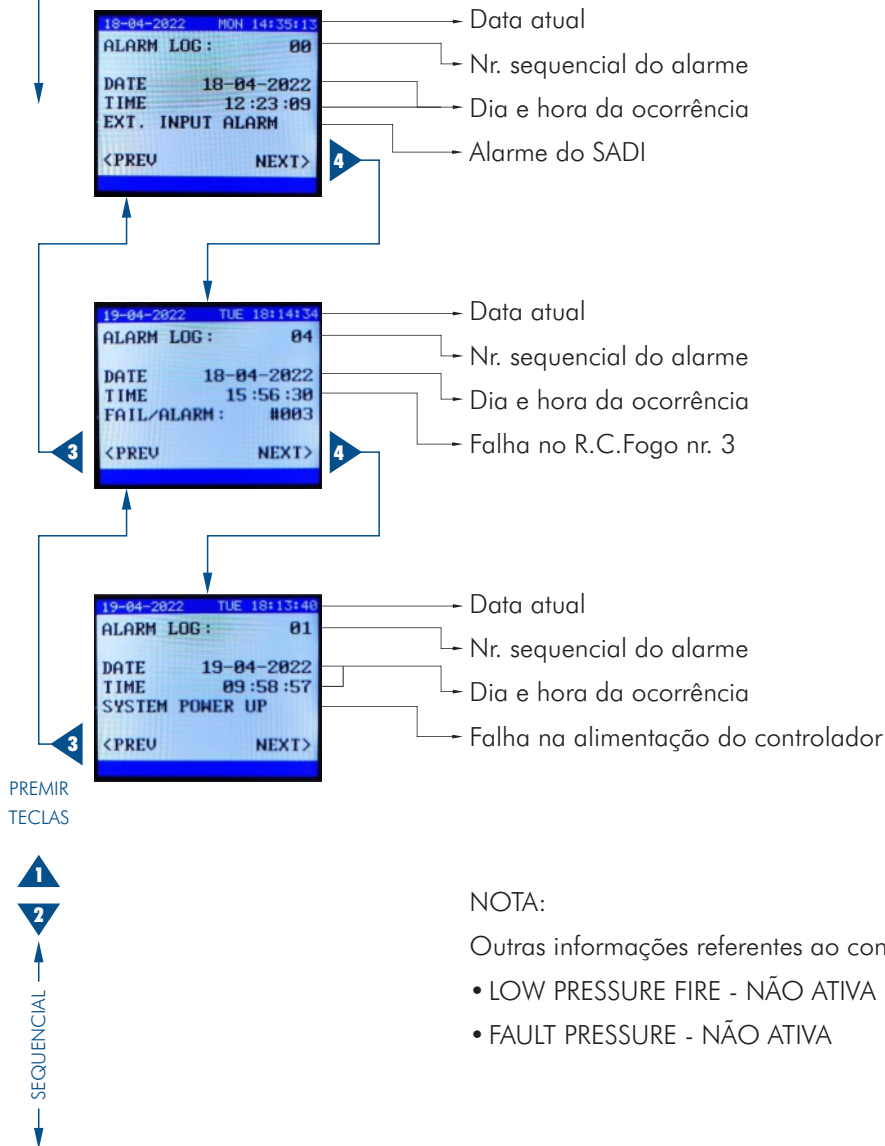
18-04-2022 MON 14:35:13
ALARM LOG: 00
DATE 18-04-2022
TIME 12:23:09
EXT. INPUT ALARM
<PREV NEXT>

Data atual
Nr. sequencial do alarme
Dia e hora da ocorrência
Alarme do SADI

4

19-04-2022 TUE 18:14:34
ALARM LOG: 04
DATE 18-04-2022
TIME 15:56:30
FAIL/ALARM: #003
<PREV NEXT>

3
4

Data atual
Nr. sequencial do alarme
Dia e hora da ocorrência
Falha no R.C.Fogo nr. 3

19-04-2022 TUE 18:13:40
ALARM LOG: 01
DATE 19-04-2022
TIME 09:58:57
SYSTEM POWER UP
<PREV NEXT>

3

Data atual
Nr. sequencial do alarme
Dia e hora da ocorrência
Falha na alimentação do controlador

PREMIR TECLAS

1
2

SEQUENCIAL

NOTA:

Outras informações referentes ao con

• LOW PRESSURE FIRE - NÃO ATIVA

• FAULT PRESSURE - NÃO ATIVA